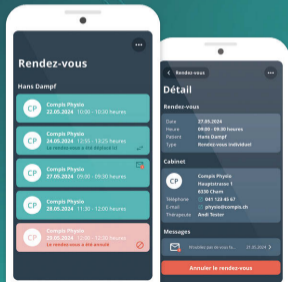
Rendez-vous

Hans Dampf

CP Compis Physio
22.05.2024 10:00 - 10:30 heures

CP Compis Physio
24.05.2024 12:00 - 13:25 heures
Le rendez-vous a été déplacé ici

CP Compis Physio
27.05.2024 09:00 - 09:30 heures

CP Compis Physio
29.05.2024 08:30 - 09:30 heures

CP Compis Physio
31.05.2024 11:30 - 12:00 heures
Le rendez-vous a été annulé

Rendez-vous

Détail

Rendez-vous

| Date | 27.05.2024 |
|---|---|
| Heure | 09:00 - 09:30 heures |
| Patient | Hans Dampf |
| Type | Rendez-vous individuel |

Cabinet

CP Compis Physio
Hauptstrasse 1
6330 Cham

| Téléphone | 041 123 45 67 |
|---|---|
| E-mail | physio@compis.ch |
| Thérapeute | Andi Tester |

Messages

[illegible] 21.05.2024

Annuler le rendez-vous